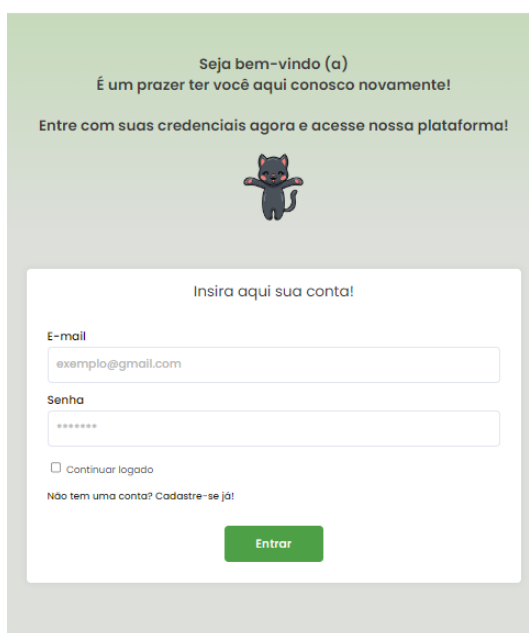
Seja bem-vindo (a)
É um prazer ter você aqui conosco novamente!

Entre com suas credenciais agora e acesse nossa plataforma!

Insira aqui sua conta!

E-mail

exemplo@gmail.com

Senha

•••••••

Continuar logado

Não tem uma conta? Cadastre-se já!

Entrar